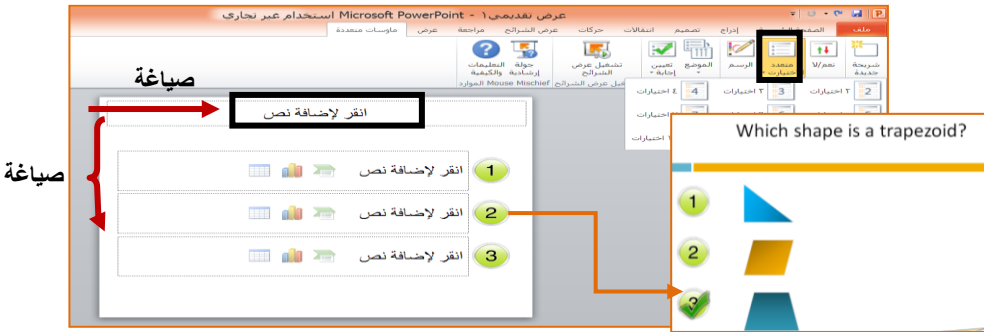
عرض تقديمي١ - Microsoft PowerPoint استخدام غير تجاري

ملف | الصفحة الرئيسية | إدراج | تصميم | انتقالات | حركات | عرض الشرائح | مراجعة | عرض | ماوسات متعددة

شريحة جديدة | نعم/لا | متعدد اختيارات | الرسم | الموضع | تعيين إجابة | تشغيل عرض الشرائح | جولة إرشادية | التعليمات والكيفية

تشغيل عرض الشرائح | Mouse Mischief الموارد

2 ٢ اختيارات | 3 ٣ اختيارات | 4 ٤ اختيارات

اختيارات

٦ اختيارات

صياغة

انقر لإضافة نص

صياغة

1 انقر لإضافة نص

2 انقر لإضافة نص

3 انقر لإضافة نص

Which shape is a trapezoid?

1

2

3